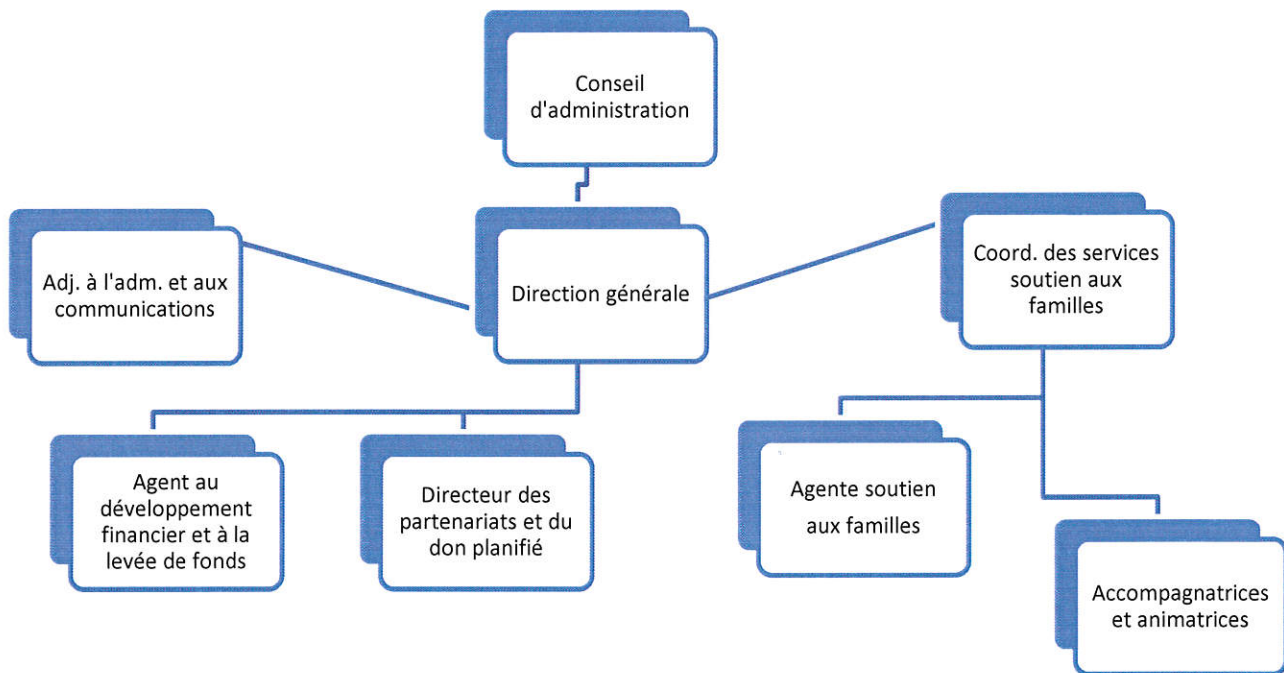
Conseil d'administration

Adj. à l'adm. et aux communications

Direction générale

Coord. des services soutien aux familles

Agent au développement financier et à la levée de fonds

Directeur des partenariats et du don planifié

Agente soutien aux familles

Accompagnatrices et animatrices